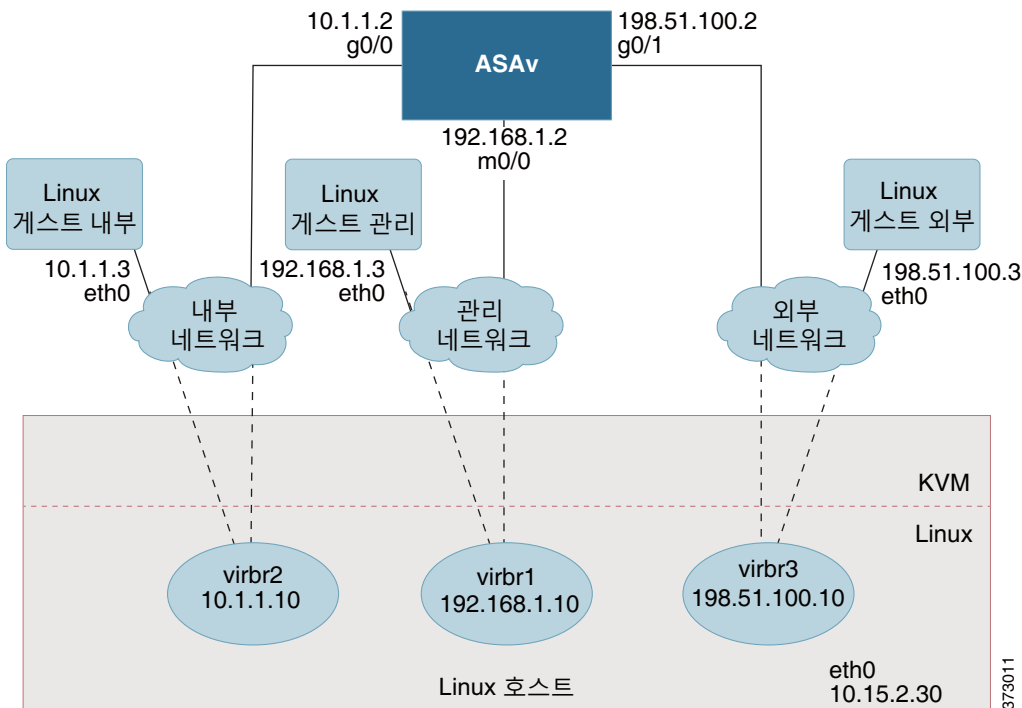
10.1.1.2
g0/0

ASAv

198.51.100.2
g0/1

192.168.1.2
m0/0

Linux
게스트 내부

Linux
게스트 관리

Linux
게스트 외부

10.1.1.3
eth0

내부
네트워크

192.168.1.3
eth0

관리
네트워크

외부
네트워크

198.51.100.3
eth0

KVM

Linux

virbr2
10.1.1.10

virbr1
192.168.1.10

virbr3
198.51.100.10

Linux 호스트

eth0
10.15.2.30

373011